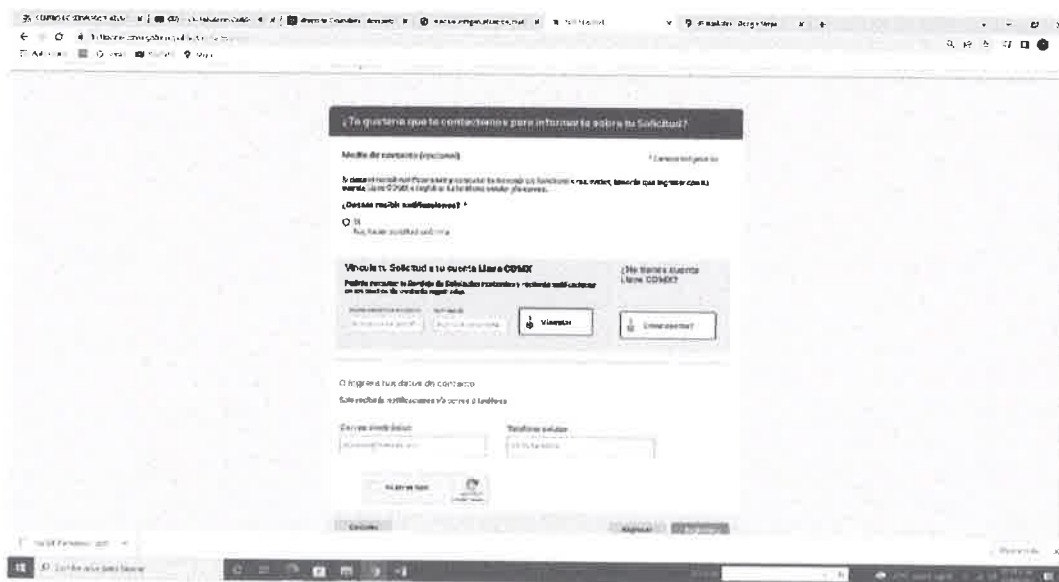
¿Te gustaría que te contactemos para informarte sobre tu Solicitud?

Medio de contacto (opcional)

* Campos obligatorios

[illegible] Llave CDMX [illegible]

¿Deseas recibir notificaciones? *

Sí
No, haber solicitud anónima

Vincula tu Solicitud a tu cuenta Llave CDMX

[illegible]

Vincular

¿No tienes cuenta Llave CDMX?

Crear cuenta

O ingresa tus datos de contacto

Solo recibirás notificaciones vía correo o teléfono

Correo electrónico

Teléfono celular

No soy un robot

Cancelar

Regresar